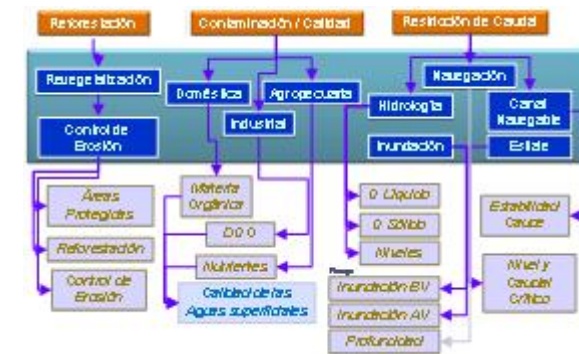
Reforestación

Contaminación / Calidad

Restricción de Caudal

Revegetización

Doméstica

Agropecuaria

Navegación

Hidrología

Canal Navegable

Control de Erosión

Industrial

Inundación

Estiaje

Áreas Protegidas

Materia Orgánica

Q Líquido

Estabilidad Cauce

Reforestación

DQO

Q Sólido

Control de Erosión

Nutrientes

Niveles

Nivel y Caudal Crítico

Calidad de las Aguas superficiales

Riesgo

Inundación BV

Inundación AV

Profundidad